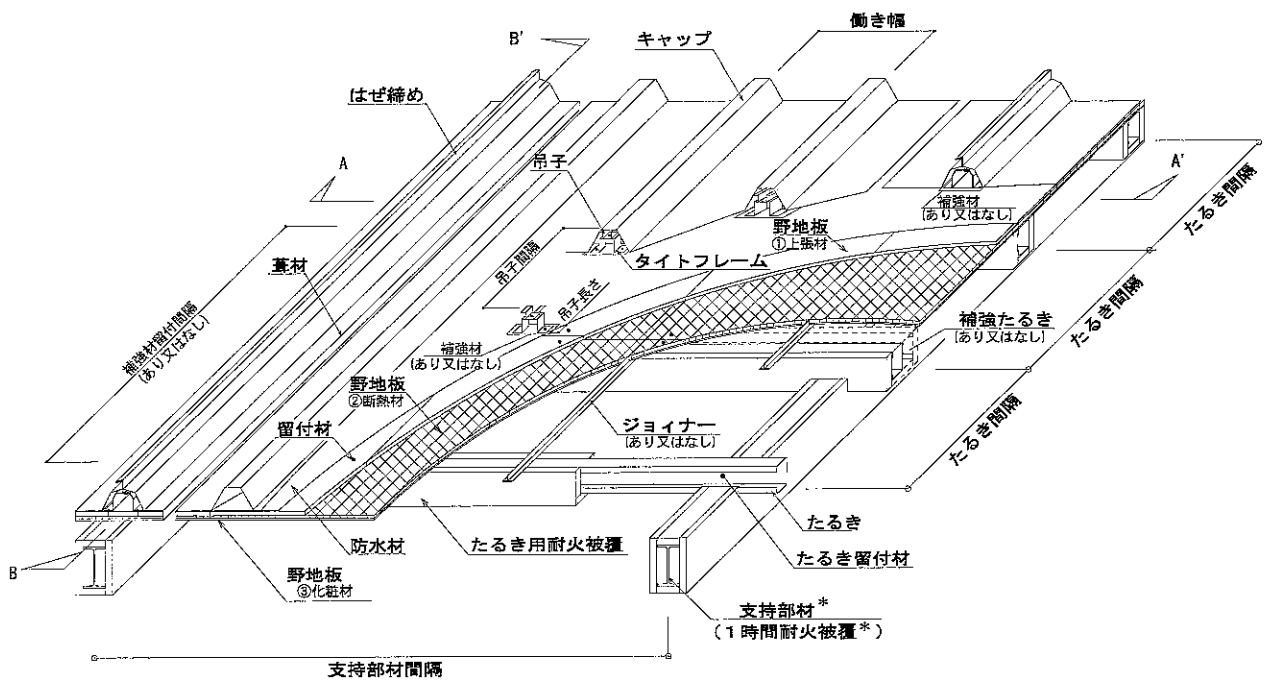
B'
キャップ
働き幅
はぜ締め
A
吊子
A'
補強材
[あり又はなし]
野地板
①上張材
たるき間隔
タイトフレーム
吊子間隔
吊子長さ
葺材
補強材留付間隔
[あり又はなし]
補強材
(あり又はなし)
補強たるき
[あり又はなし]
たるき間隔
野地板
②断熱材
ジョイナー
(あり又はなし)
留付材
たるき間隔
たるき
防水材
たるき用耐火被覆
たるき留付材
B
野地板
③化粧材
支持部材*
(1時間耐火被覆*)
支持部材間隔